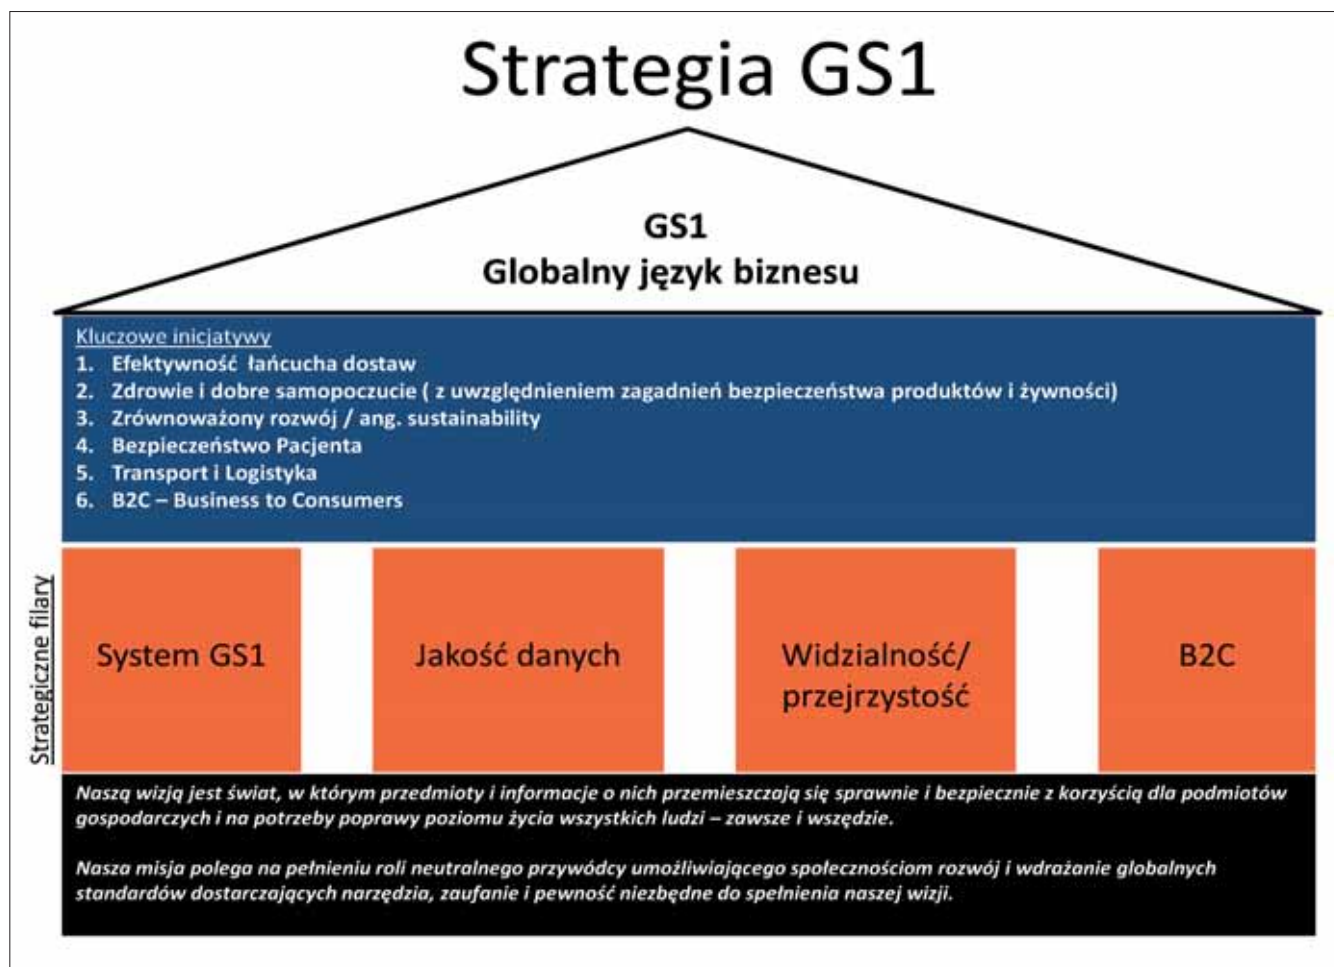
Strategia GS1

GS1
Globalny język biznesu

Kluczowe inicjatywy
1. Efektywność łańcucha dostaw
2. Zdrowie i dobre samopoczucie ( z uwzględnieniem zagadnień bezpieczeństwa produktów i żywności)
3. Zrównoważony rozwój / ang. sustainability
4. Bezpieczeństwo Pacjenta
5. Transport i Logistyka
6. B2C – Business to Consumers

Strategiczne filary

System GS1

Jakość danych

Widzialność/ przejrzystość

B2C

Naszą wizją jest świat, w którym przedmioty i informacje o nich przemieszczają się sprawnie i bezpiecznie z korzyścią dla podmiotów gospodarczych i na potrzeby poprawy poziomu życia wszystkich ludzi – zawsze i wszędzie.

Nasza misja polega na pełnieniu roli neutralnego przywódcy umożliwiającego społecznościom rozwój i wdrażanie globalnych standardów dostarczających narzędzia, zaufanie i pewność niezbędne do spełnienia naszej wizji.